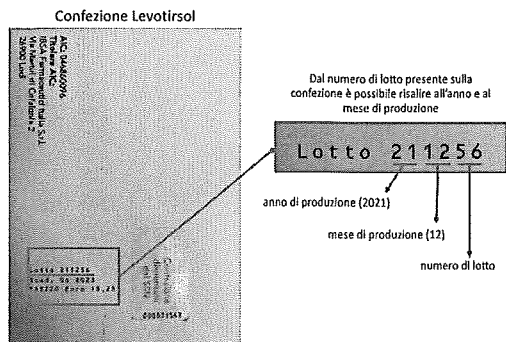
Confezione Levotirsol

AIC 044460096
Titolare AIC
IBSA Farmaceutici Italia S.r.l.
Via Martiri di Cefalonia 2
26900 Lodi

Lotto 211256
Scad. 06 2023
Prezzo Euro 19,23

Dal numero di lotto presente sulla confezione è possibile risalire all'anno e al mese di produzione

Lotto 211256

anno di produzione (2021)

mese di produzione (12)

numero di lotto